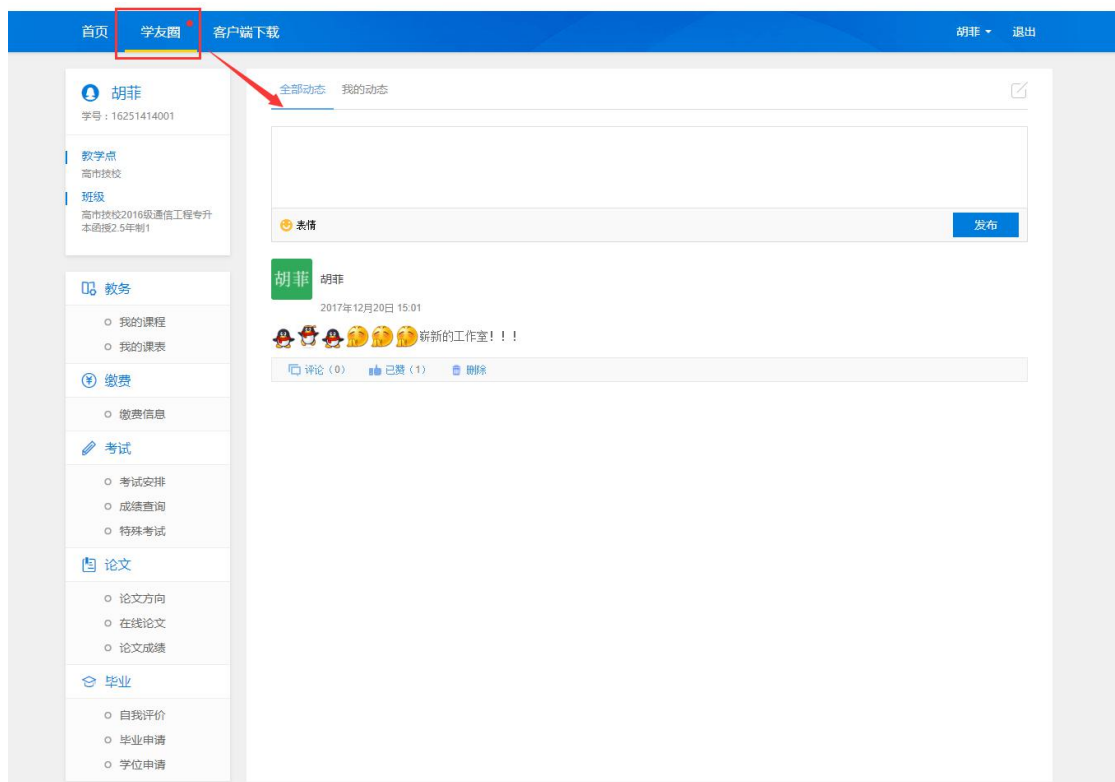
首页 学友圈 客户端下载

胡菲 退出

胡菲
学号：16251414001

教学点
高市技校

班级
高市技校2016级通信工程专升本函授2.5年制1

教务
我的课程
我的课表

缴费
缴费信息

考试
考试安排
成绩查询
特殊考试

论文
论文方向
在线论文
论文成绩

毕业
自我评价
毕业申请
学位申请

全部动态 我的动态

表情

发布

胡菲

胡菲

2017年12月20日 15:01

崭新的工作室！！！

评论（0） 已赞（1） 删除